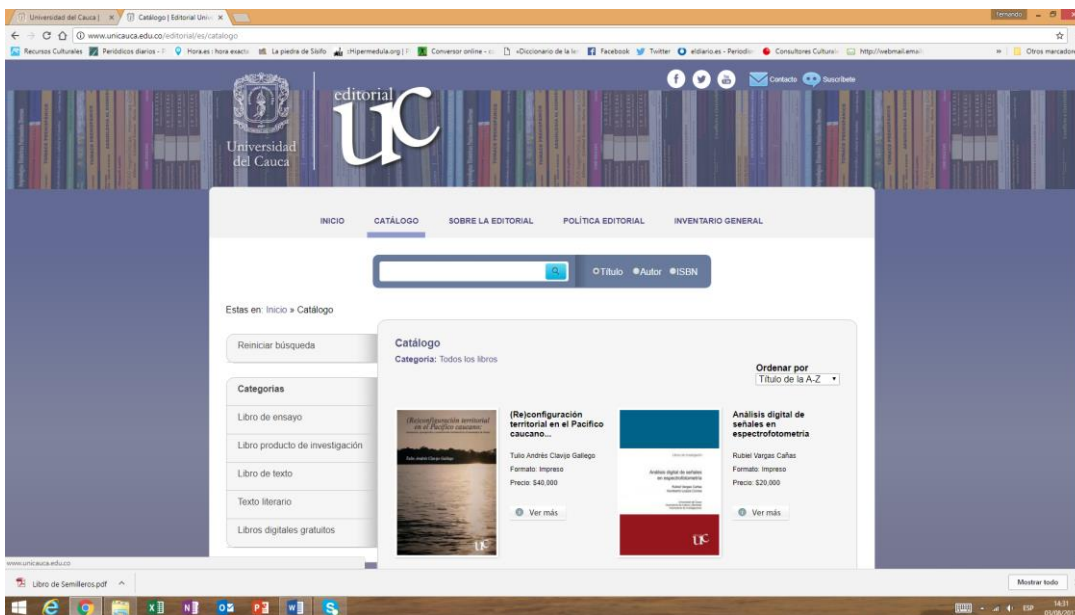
Universidad del Cauca | × Catálogo | Editorial Univ ×

Fernando

www.unicauca.edu.co/editorial/es/catalogo

Recursos Culturales Periódicos diarios - Hora.es | hora exacta La piedra de Sísifo :Hipermedula.org | Conversor online - «Diccionario de la le Facebook Twitter eldiario.es - Periodis Consultores Cultura http://webmail.emai » Otros marcadores

Contacto Suscríbete

Universidad del Cauca

editorial UC

INICIO CATÁLOGO SOBRE LA EDITORIAL POLÍTICA EDITORIAL INVENTARIO GENERAL

Título Autor ISBN

Estas en: Inicio » Catálogo

Reiniciar búsqueda

Categorías

Libro de ensayo

Libro producto de investigación

Libro de texto

Texto literario

Libros digitales gratuitos

Catálogo

Categoría: Todos los libros

Ordenar por

Título de la A-Z

(Re)configuración territorial en el Pacífico caucano...

Tulio Andrés Clavijo Gallego

Formato: Impreso

Precio: $40,000

Ver más

Análisis digital de señales en espectrofotometría

Rubiel Vargas Cañas

Formato: Impreso

Precio: $20,000

Ver más

www.unicauca.edu.co

Libro de Semilleros.pdf

Mostrar todo

ESP 14:31 03/08/201